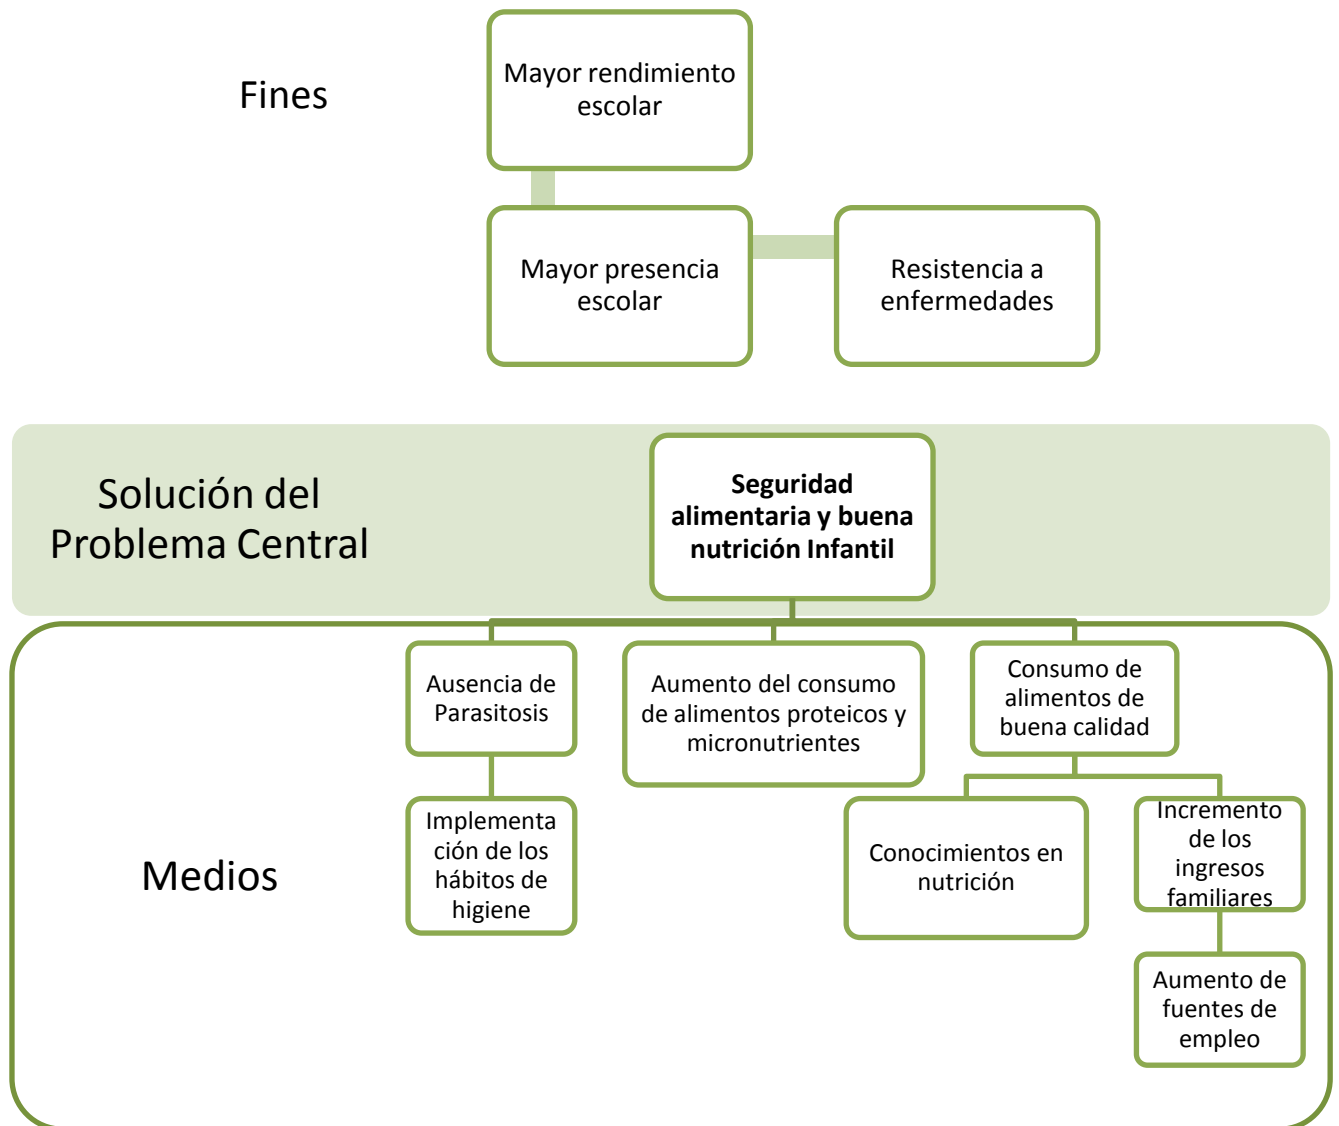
Fines

Mayor rendimiento escolar

Mayor presencia escolar

Resistencia a enfermedades

Solución del Problema Central

**Seguridad alimentaria y buena nutrición Infantil**

Medios

Ausencia de Parasitosis

Aumento del consumo de alimentos proteicos y micronutrientes

Consumo de alimentos de buena calidad

Implementación de los hábitos de higiene

Conocimientos en nutrición

Incremento de los ingresos familiares

Aumento de fuentes de empleo